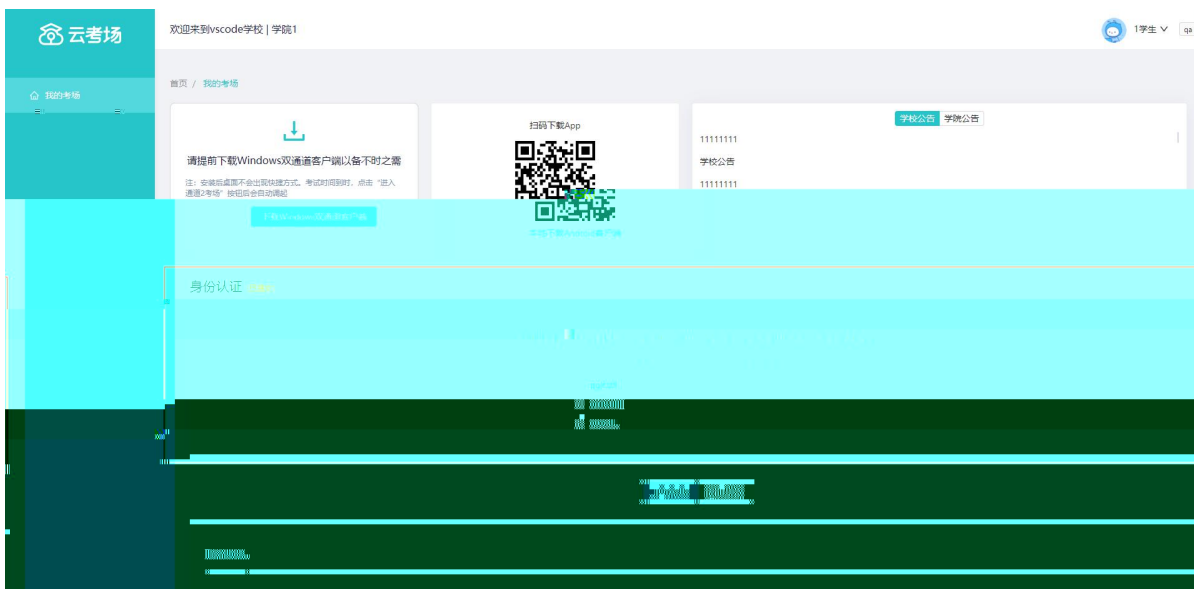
云考场

欢迎来到vscode学校 | 学院1

1学生

我的考场

首页 / 我的考场

请提前下载Windows双通道客户端以备不时之需

注：安装后桌面不会出现快捷方式。考试时间到时，点击"进入通道2考场"按钮后会自动调起

下载Windows双通道客户端

扫码下载App

本地下载Windows客户端

学校公告 学院公告

11111111

学校公告

11111111

身份认证